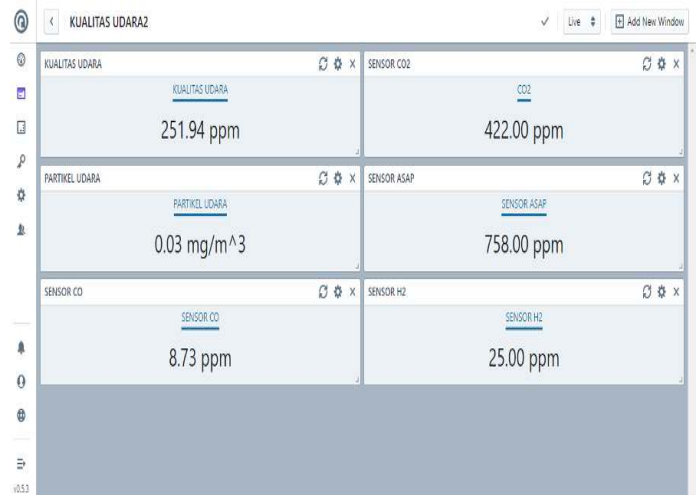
KUALITAS UDARA2

Live

Add New Window

KUALITAS UDARA

KUALITAS UDARA

251.94 ppm

SENSOR CO2

CO2

422.00 ppm

PARTIKEL UDARA

PARTIKEL UDARA

0.03 mg/m^3

SENSOR ASAP

SENSOR ASAP

758.00 ppm

SENSOR CO

SENSOR CO

8.73 ppm

SENSOR H2

SENSOR H2

25.00 ppm

v0.5.3